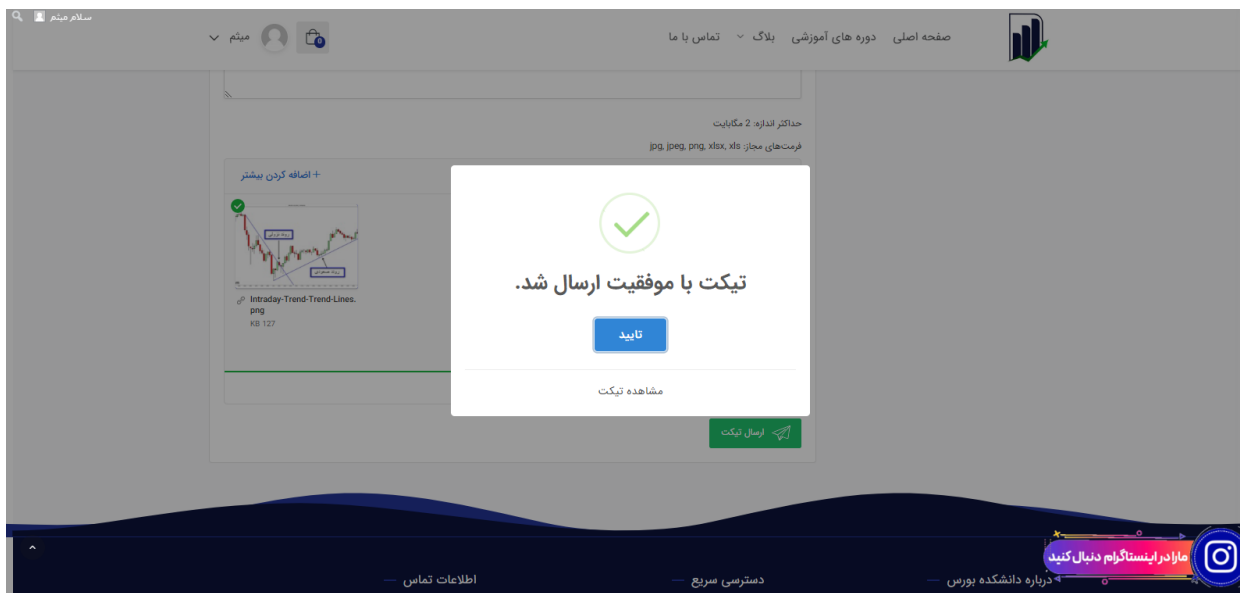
سلام میثم

صفحه اصلی دوره های آموزشی بلاگ تماس با ما

میثم

0

حداکثر اندازه: 2 مگابایت

فرمت‌های مجاز: jpg, jpeg, png, xlsx, xls

+ اضافه کردن بیشتر

Intraday-Trend-Trend-Lines.png
KB 127

تیکت با موفقیت ارسال شد.

تایید

مشاهده تیکت

ارسال تیکت

مارا در اینستاگرام دنبال کنید

درباره دانشکده بورس

دسترسی سریع

اطلاعات تماس